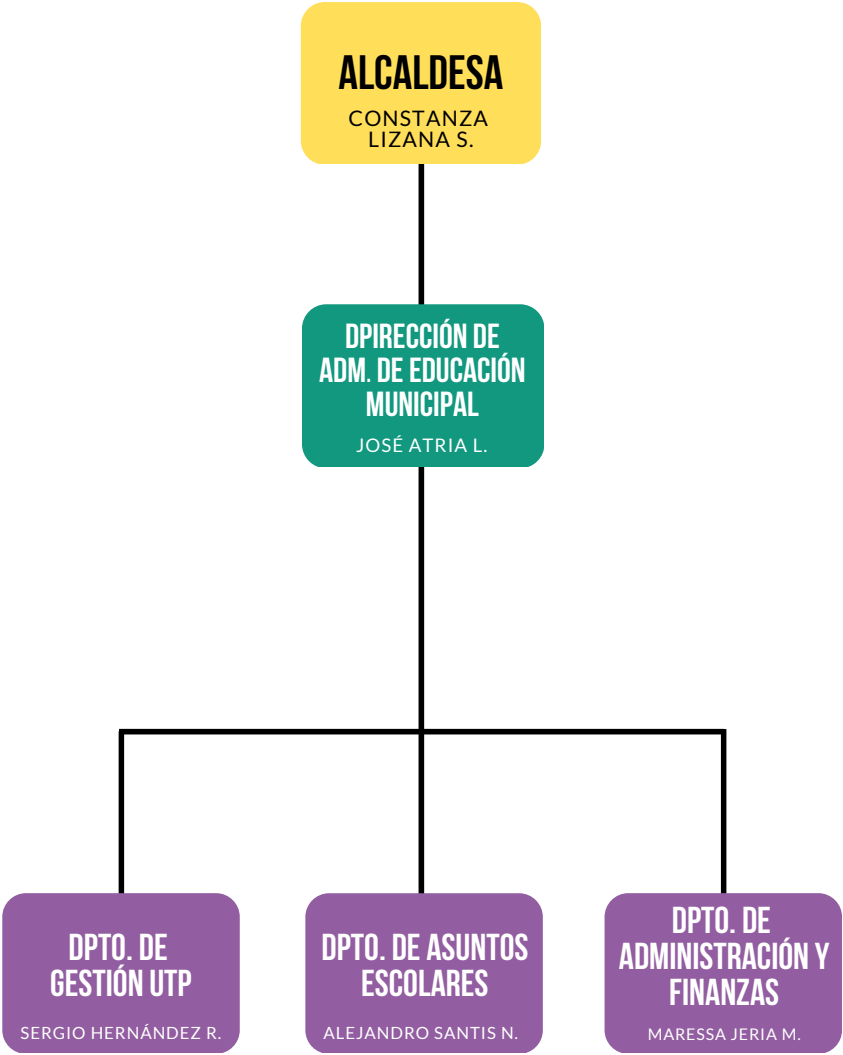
ALCALDESA
CONSTANZA LIZANA S.

DPIRECCIÓN DE ADM. DE EDUCACIÓN MUNICIPAL
JOSÉ ATRIA L.

DPTO. DE GESTIÓN UTP
SERGIO HERNÁNDEZ R.

DPTO. DE ASUNTOS ESCOLARES
ALEJANDRO SANTIS N.

DPTO. DE ADMINISTRACIÓN Y FINANZAS
MARESSA JERIA M.